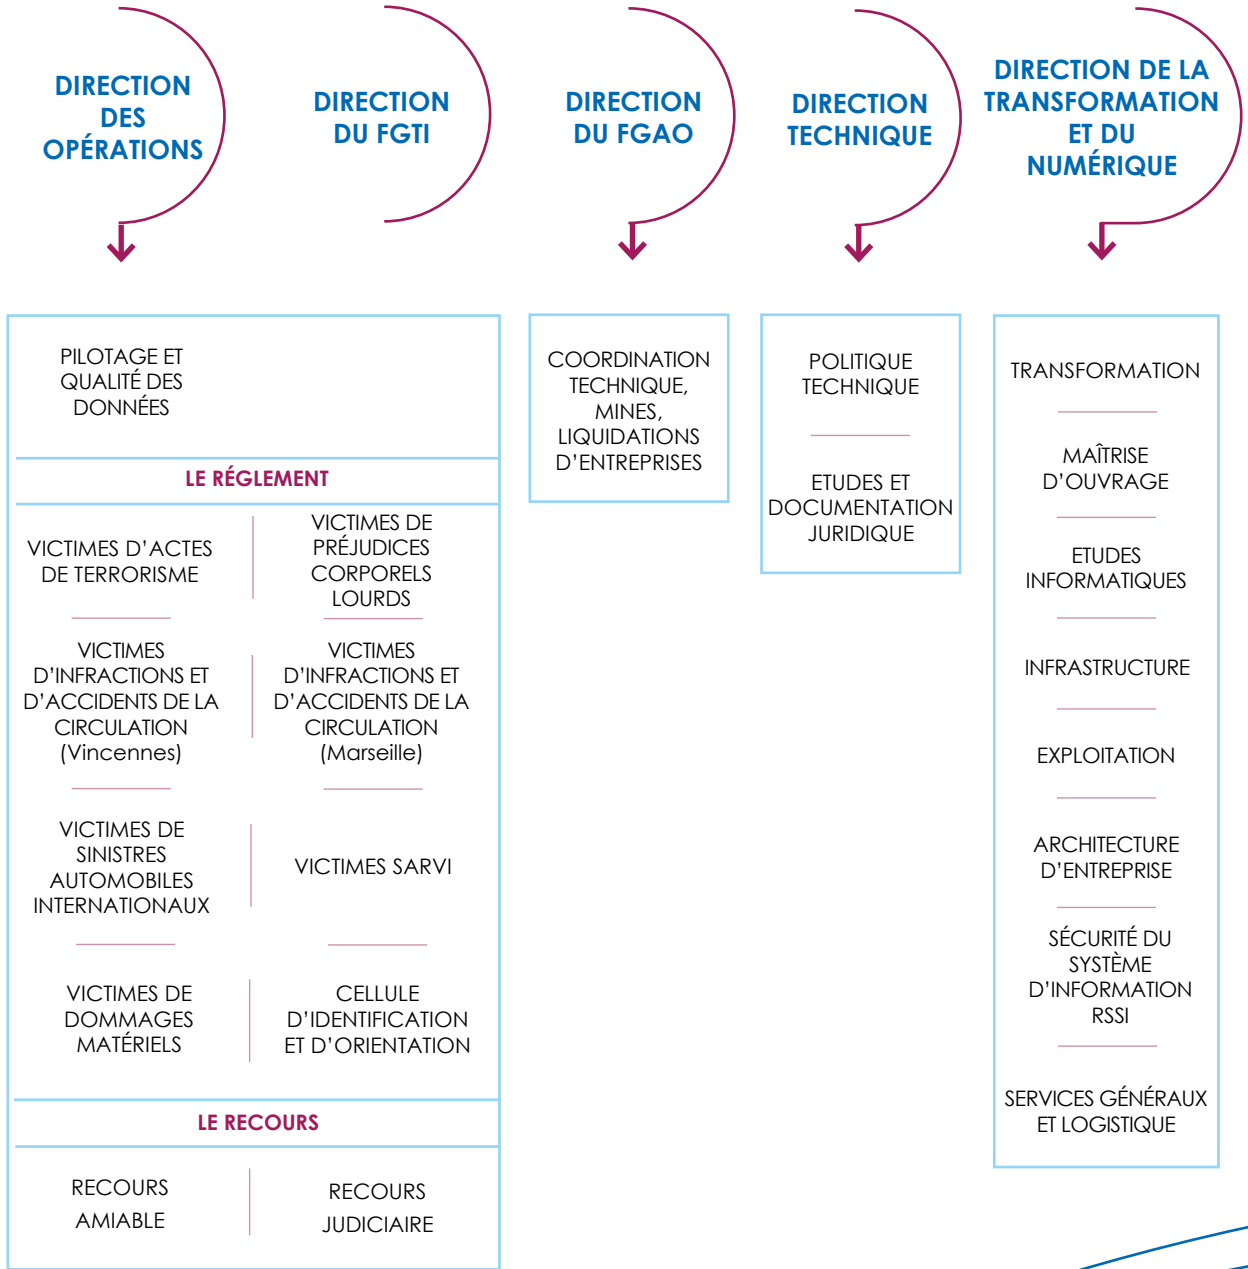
DIRECTION DES OPÉRATIONS

DIRECTION DU FGTI

DIRECTION DU FGAO

DIRECTION TECHNIQUE

DIRECTION DE LA TRANSFORMATION ET DU NUMÉRIQUE

PILOTAGE ET QUALITÉ DES DONNÉES

LE RÉGLEMENT

VICTIMES D'ACTES DE TERRORISME

VICTIMES DE PRÉJUDICES CORPORELS LOURDS

VICTIMES D'INFRACTIONS ET D'ACCIDENTS DE LA CIRCULATION (Vincennes)

VICTIMES D'INFRACTIONS ET D'ACCIDENTS DE LA CIRCULATION (Marseille)

VICTIMES DE SINISTRES AUTOMOBILES INTERNATIONAUX

VICTIMES SARVI

VICTIMES DE DOMMAGES MATÉRIELS

CELLULE D'IDENTIFICATION ET D'ORIENTATION

LE RECOURS

RECOURS AMIABLE

RECOURS JUDICIAIRE

COORDINATION TECHNIQUE, MINES, LIQUIDATIONS D'ENTREPRISES

POLITIQUE TECHNIQUE

ETUDES ET DOCUMENTATION JURIDIQUE

TRANSFORMATION

MAÎTRISE D'OUVRAGE

ETUDES INFORMATIQUES

INFRASTRUCTURE

EXPLOITATION

ARCHITECTURE D'ENTREPRISE

SÉCURITÉ DU SYSTÈME D'INFORMATION RSSI

SERVICES GÉNÉRAUX ET LOGISTIQUE